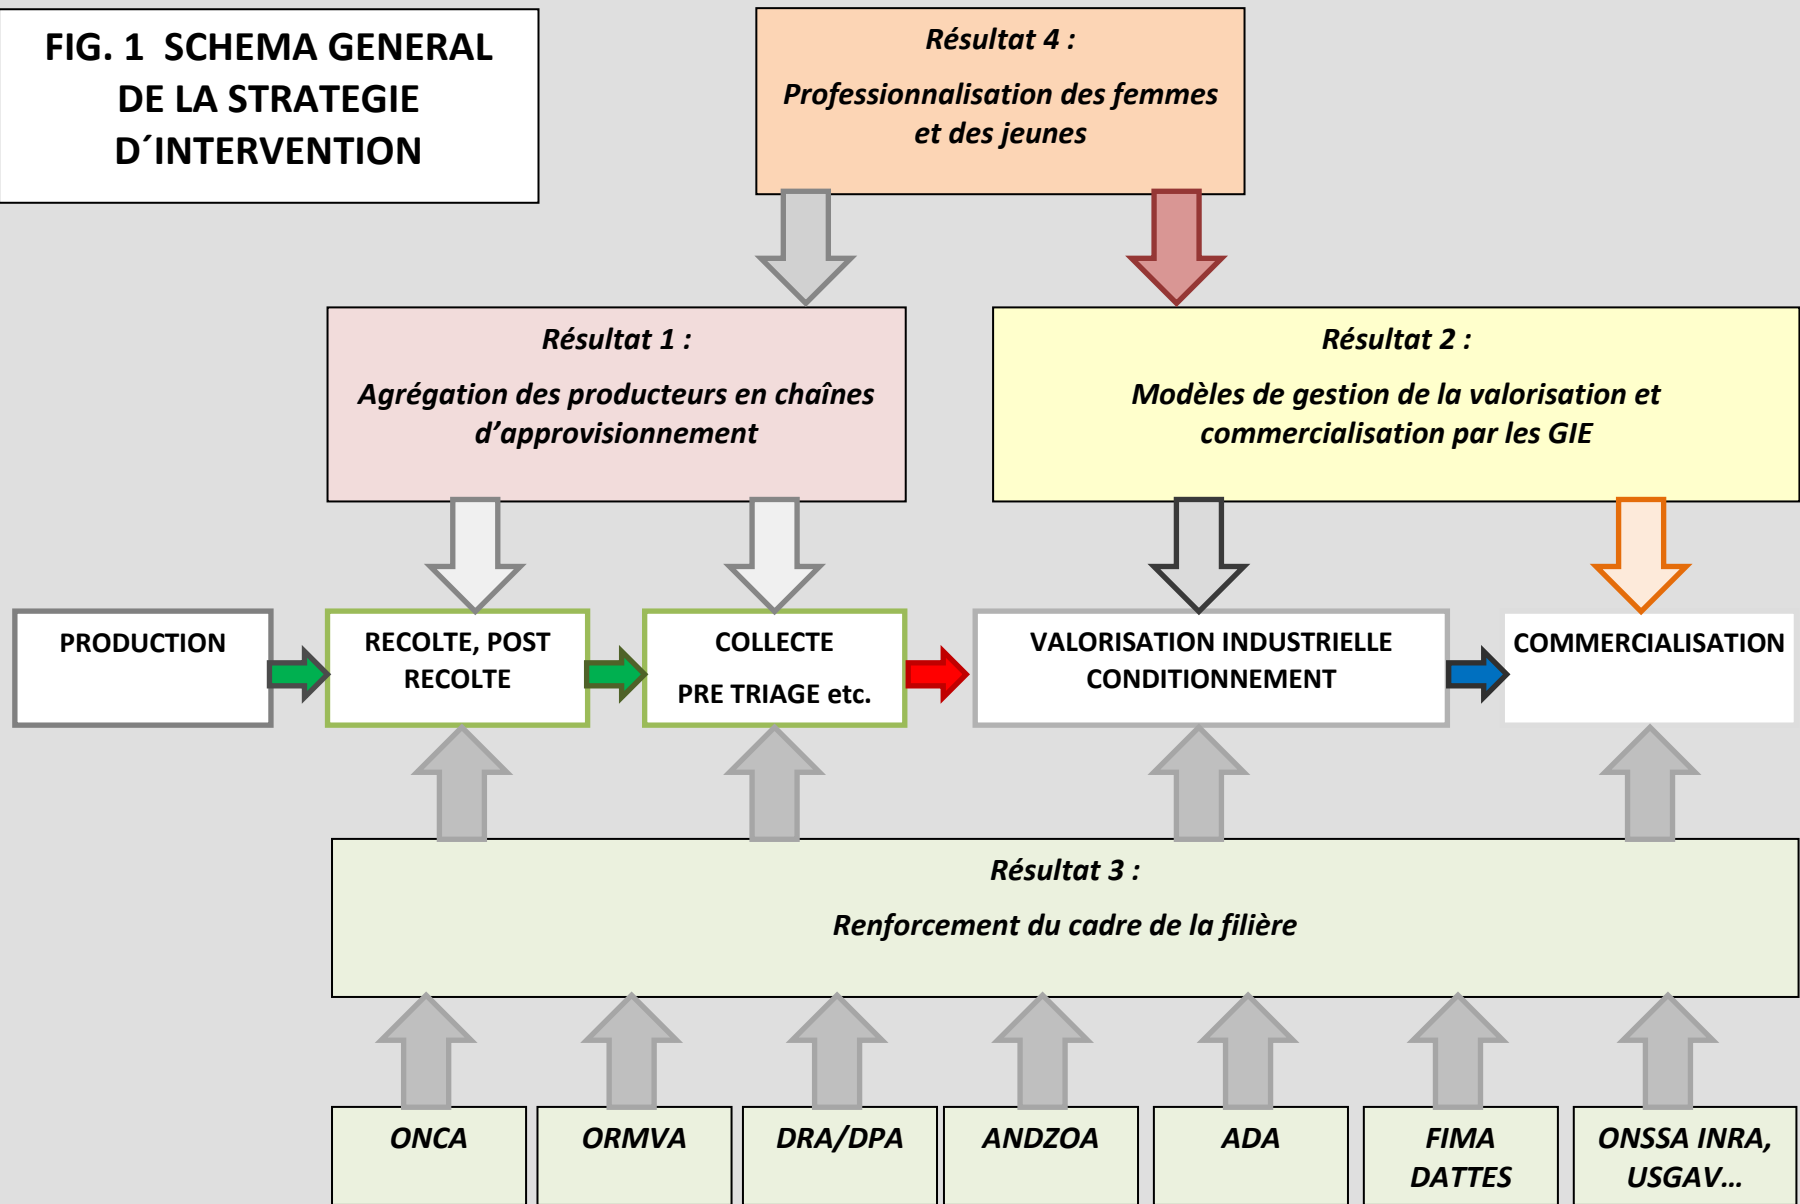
FIG. 1 SCHEMA GENERAL DE LA STRATEGIE D´INTERVENTION

Résultat 4 :

Professionnalisation des femmes et des jeunes

Résultat 1 :

Agrégation des producteurs en chaînes d'approvisionnement

Résultat 2 :

Modèles de gestion de la valorisation et commercialisation par les GIE

PRODUCTION

RECOLTE, POST RECOLTE

COLLECTE

PRE TRIAGE etc.

VALORISATION INDUSTRIELLE CONDITIONNEMENT

COMMERCIALISATION

Résultat 3 :

Renforcement du cadre de la filière

ONCA

ORMVA

DRA/DPA

ANDZOA

ADA

FIMA DATTES

ONSSA INRA, USGAV…